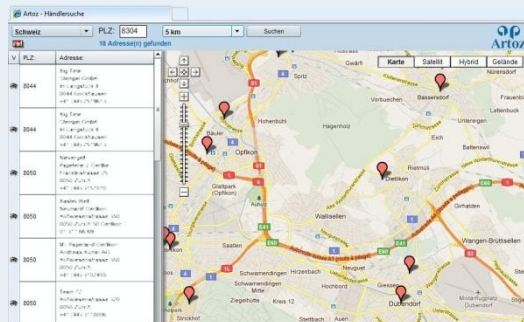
Artoz - Händlersuche

Schweiz
PLZ: 8304
5 km
Suchen
18 Adresse(n) gefunden

Artoz

| V | PLZ: | Adresse: |
|---|---|---|
| | 8044 | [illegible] |
| | 8044 | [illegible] |
| | 8050 | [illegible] |
| | 8050 | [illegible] |
| | 8050 | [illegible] |
| | 8050 | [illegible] |

Karte
Satellit
Hybrid
Gelände

Nürensdorf
Bassersdorf
Vorbuechen
Hagenholz
Birchwil
Baltenswil
Bauler
Opfikon
Dietlikon
Glattpark (Opfikon)
Wallisellen
Gfenn
Wangen-Brüttisellen
Saatlen
Schwamendingen
Hirzenbach
Neuguet
Dübendorf
Ziegelhüte
Kreis 12
Auzelg
Rietmüli
Hochfelden
Spitz
Gerlisberg
Dubendorf